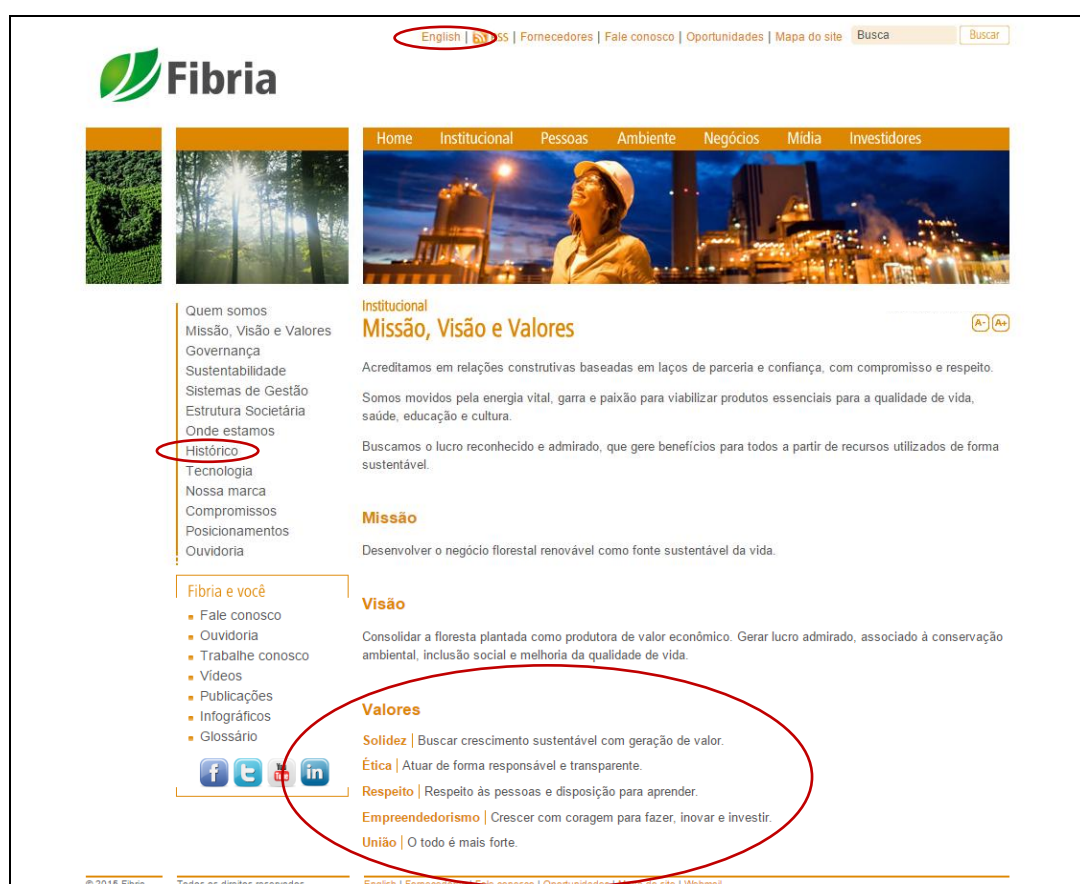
English | RSS | Fornecedores | Fale conosco | Oportunidades | Mapa do site | Busca | Buscar

Fibria

Home | Institucional | Pessoas | Ambiente | Negócios | Mídia | Investidores

Quem somos
Missão, Visão e Valores
Governança
Sustentabilidade
Sistemas de Gestão
Estrutura Societária
Onde estamos
Histórico
Tecnologia
Nossa marca
Compromissos
Posicionamentos
Ouvidoria

Fibria e você
Fale conosco
Ouvidoria
Trabalhe conosco
Vídeos
Publicações
Infográficos
Glossário

Institucional
Missão, Visão e Valores

A- A+

Acreditamos em relações construtivas baseadas em laços de parceria e confiança, com compromisso e respeito.

Somos movidos pela energia vital, garra e paixão para viabilizar produtos essenciais para a qualidade de vida, saúde, educação e cultura.

Buscamos o lucro reconhecido e admirado, que gere benefícios para todos a partir de recursos utilizados de forma sustentável.

Missão

Desenvolver o negócio florestal renovável como fonte sustentável da vida.

Visão

Consolidar a floresta plantada como produtora de valor econômico. Gerar lucro admirado, associado à conservação ambiental, inclusão social e melhoria da qualidade de vida.

Valores

Solidez | Buscar crescimento sustentável com geração de valor.

Ética | Atuar de forma responsável e transparente.

Respeito | Respeito às pessoas e disposição para aprender.

Empreendedorismo | Crescer com coragem para fazer, inovar e investir.

União | O todo é mais forte.

© 2015 Fibria | Todos os direitos reservados | English | Fornecedores | Fale conosco | Oportunidades | Mapa do site | Webmail